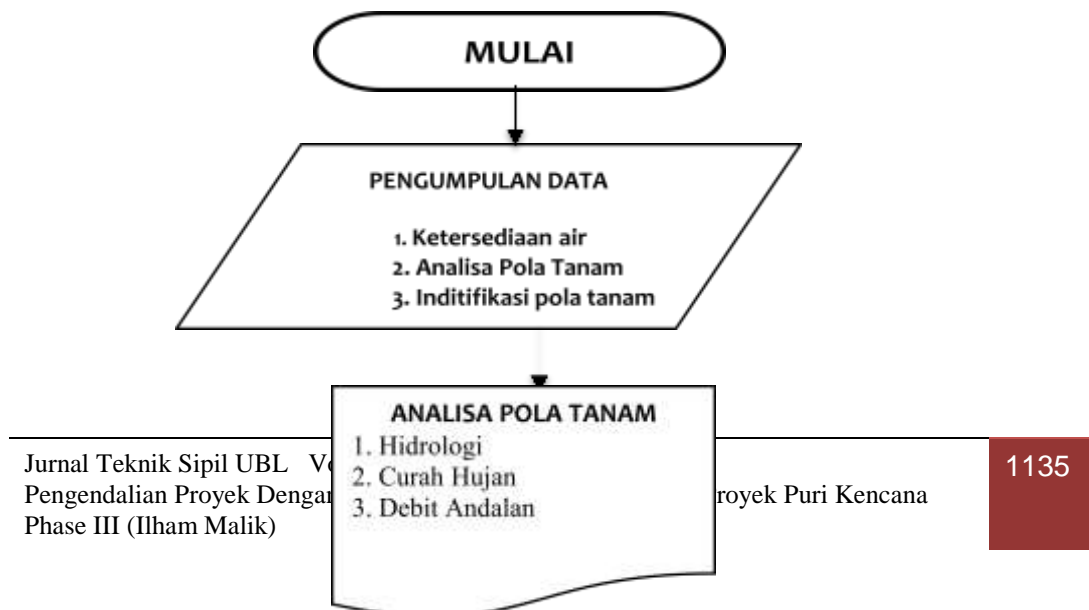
MULAI

PENGUMPULAN DATA

1. Ketersediaan air
2. Analisa Pola Tanam
3. Inditifikasi pola tanam

ANALISA POLA TANAM
1. Hidrologi
2. Curah Hujan
3. Debit Andalan

Jurnal Teknik Sipil UBL Vo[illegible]
Pengendalian Proyek Dengan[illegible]royek Puri Kencana Phase III (Ilham Malik)

1135